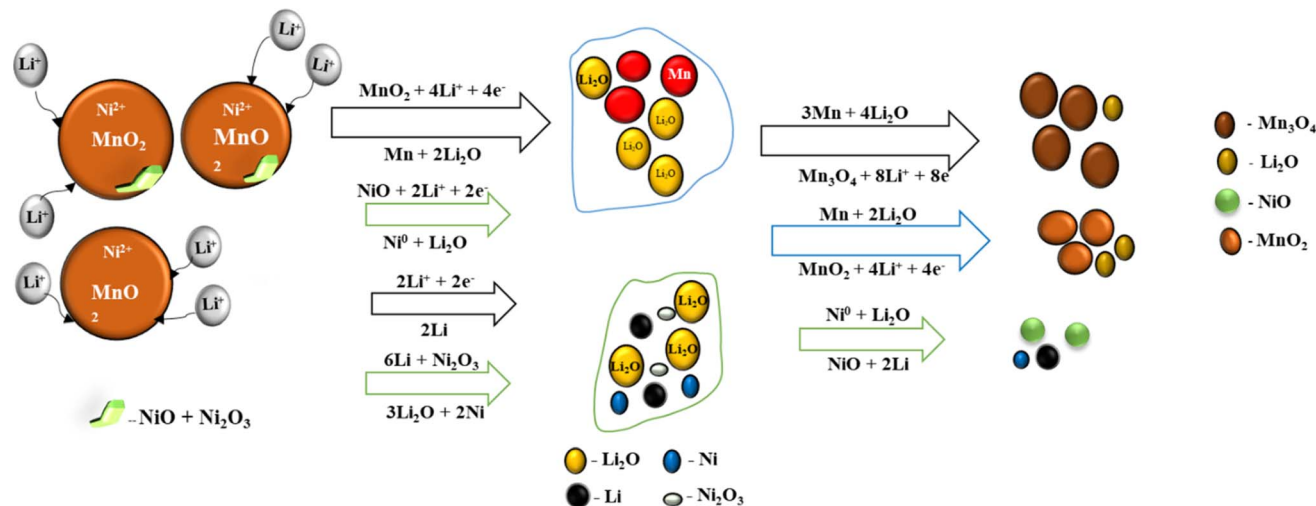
Li$^+$

Li$^+$

Li$^+$

Ni$^{2+}$
MnO$_2$

Ni$^{2+}$
MnO
2

Li$^+$

Ni$^{2+}$
MnO
2

Li$^+$

Li$^+$

Li$^+$

-- NiO + Ni$_2$O$_3$

MnO$_2$ + 4Li$^+$ + 4e$^-$

Mn + 2Li$_2$O

NiO + 2Li$^+$ + 2e$^-$

Ni$^0$ + Li$_2$O

2Li$^+$ + 2e$^-$

2Li

6Li + Ni$_2$O$_3$

3Li$_2$O + 2Ni

Li$_2$O
Mn
Li$_2$O
Li$_2$O
Li$_2$O

Li$_2$O
Li$_2$O
Li$_2$O

- Li$_2$O - Ni
- Li - Ni$_2$O$_3$

3Mn + 4Li$_2$O

Mn$_3$O$_4$ + 8Li$^+$ + 8e$^-$

Mn + 2Li$_2$O

MnO$_2$ + 4Li$^+$ + 4e$^-$

Ni$^0$ + Li$_2$O

NiO + 2Li

- Mn$_3$O$_4$
- Li$_2$O
- NiO
- MnO$_2$